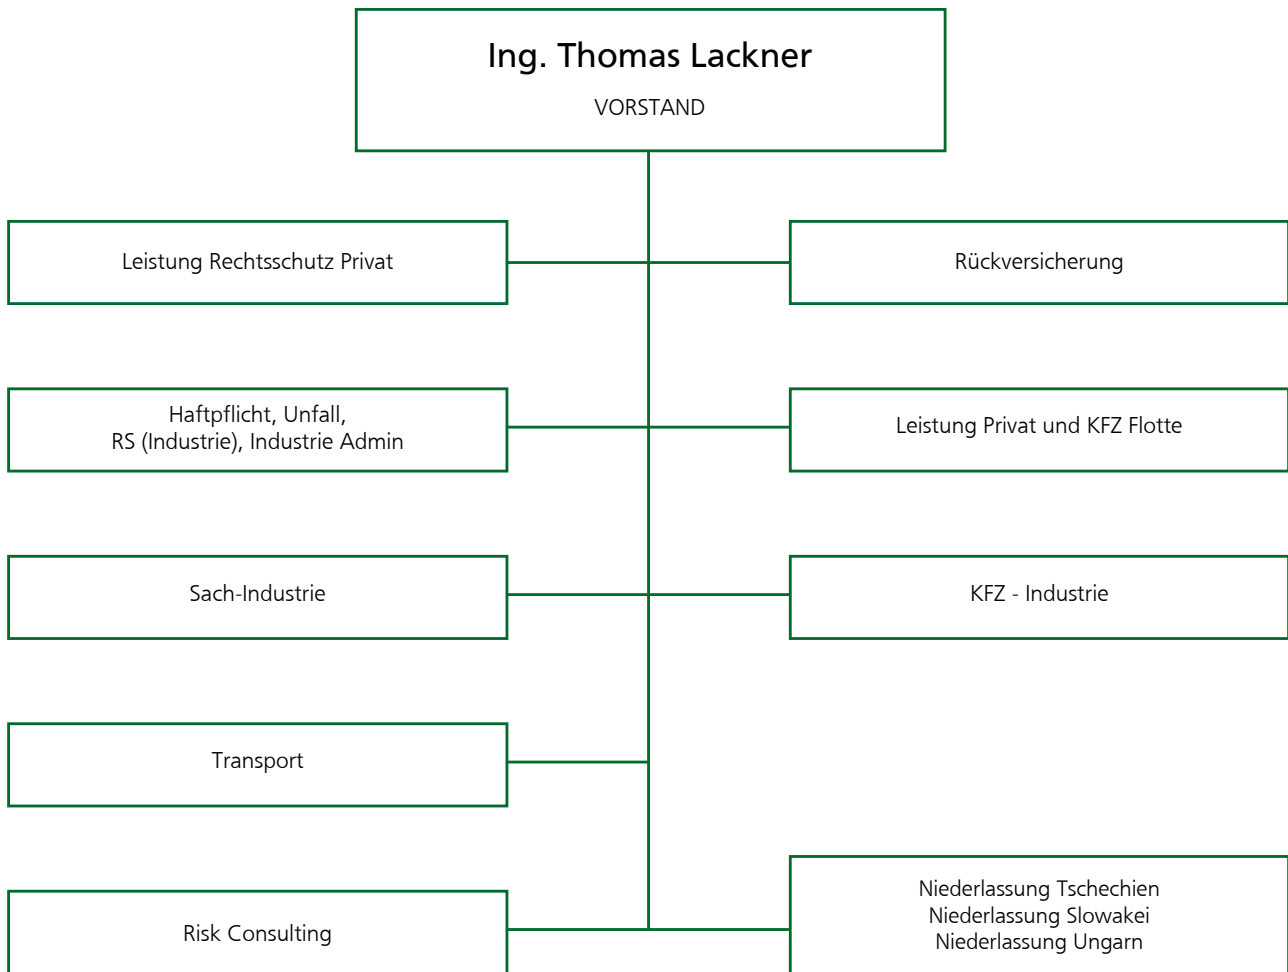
Ing. Thomas Lackner

VORSTAND

Leistung Rechtsschutz Privat

Rückversicherung

Haftpflicht, Unfall, RS (Industrie), Industrie Admin

Leistung Privat und KFZ Flotte

Sach-Industrie

KFZ - Industrie

Transport

Risk Consulting

Niederlassung Tschechien
Niederlassung Slowakei
Niederlassung Ungarn